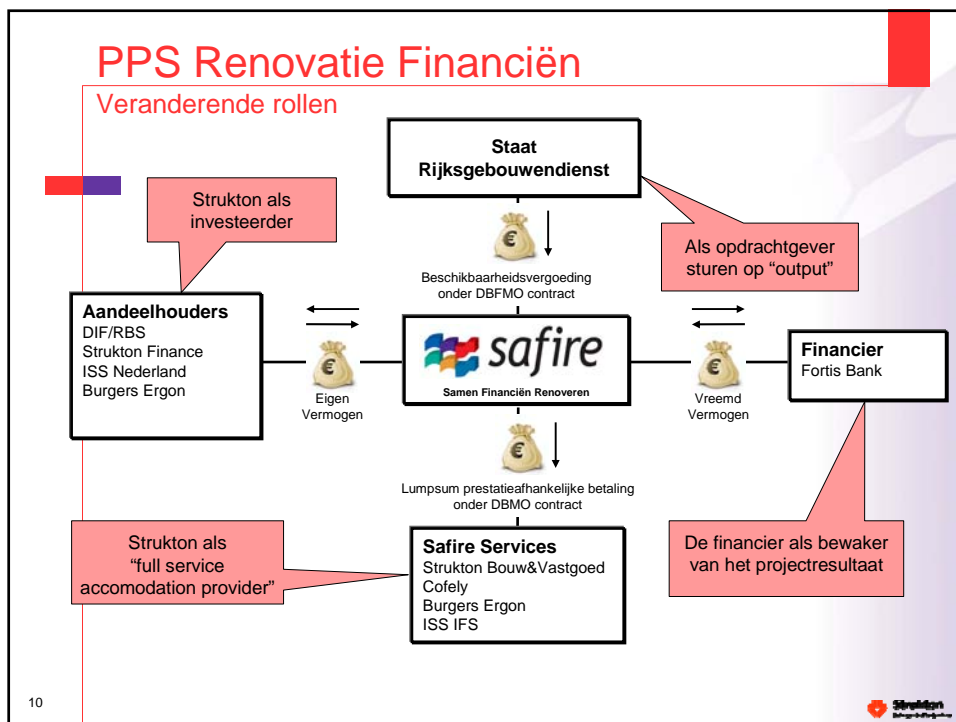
PPS Renovatie Financiën

Veranderende rollen

Staat
Rijksgebouwendienst

Strukton als investeerder

Als opdrachtgever sturen op "output"

Beschikbaarheidsvergoeding onder DBFMO contract

Aandeelhouders
DIF/RBS
Strukton Finance
ISS Nederland
Burgers Ergon

Eigen Vermogen

safire
Samen Financiën Renoveren

Vreemd Vermogen

Financier
Fortis Bank

Lumpsum prestatieafhankelijke betaling onder DBMO contract

Strukton als "full service accomodation provider"

Safire Services
Strukton Bouw&Vastgoed
Cofely
Burgers Ergon
ISS IFS

De financier als bewaker van het projectresultaat

10

Strukton